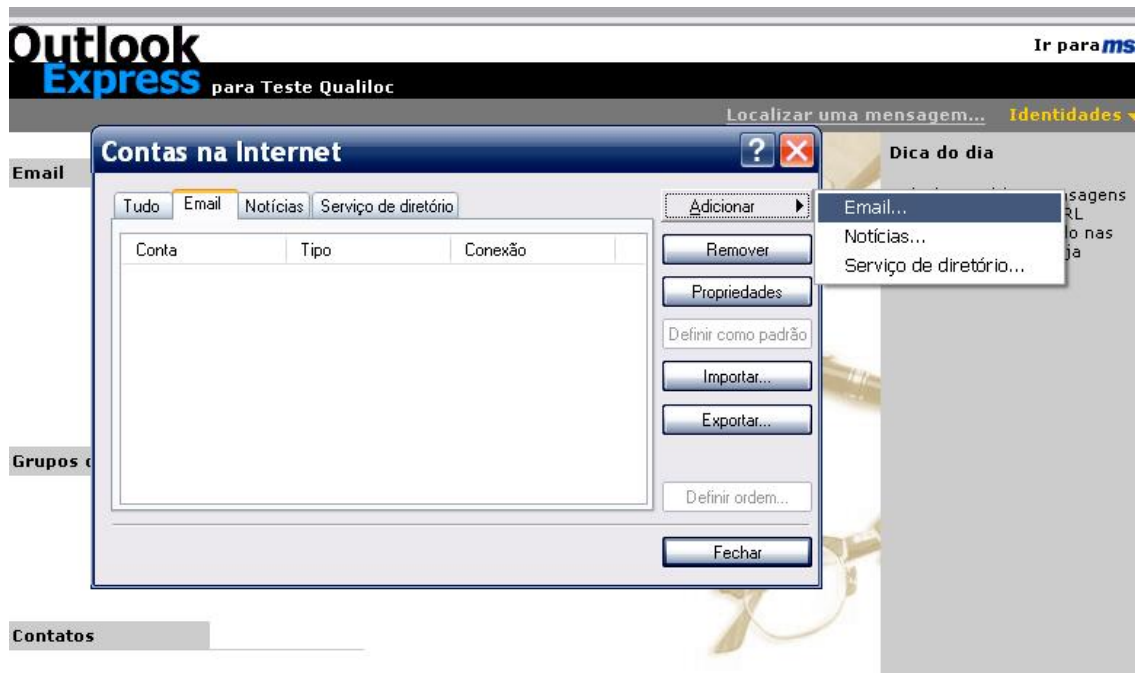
Outlook Express para Teste Qualiloc

Ir para ms

Localizar uma mensagem... Identidades

Email

Grupos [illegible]

Contatos

Dica do dia

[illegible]sagens
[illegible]RL
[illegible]o nas
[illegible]ja

Contas na Internet

?

Tudo | Email | Notícias | Serviço de diretório

| Conta | Tipo | Conexão |
|---|---|---|

Adicionar

Remover

Propriedades

Definir como padrão

Importar...

Exportar...

Definir ordem...

Fechar

Email...

Notícias...

Serviço de diretório...